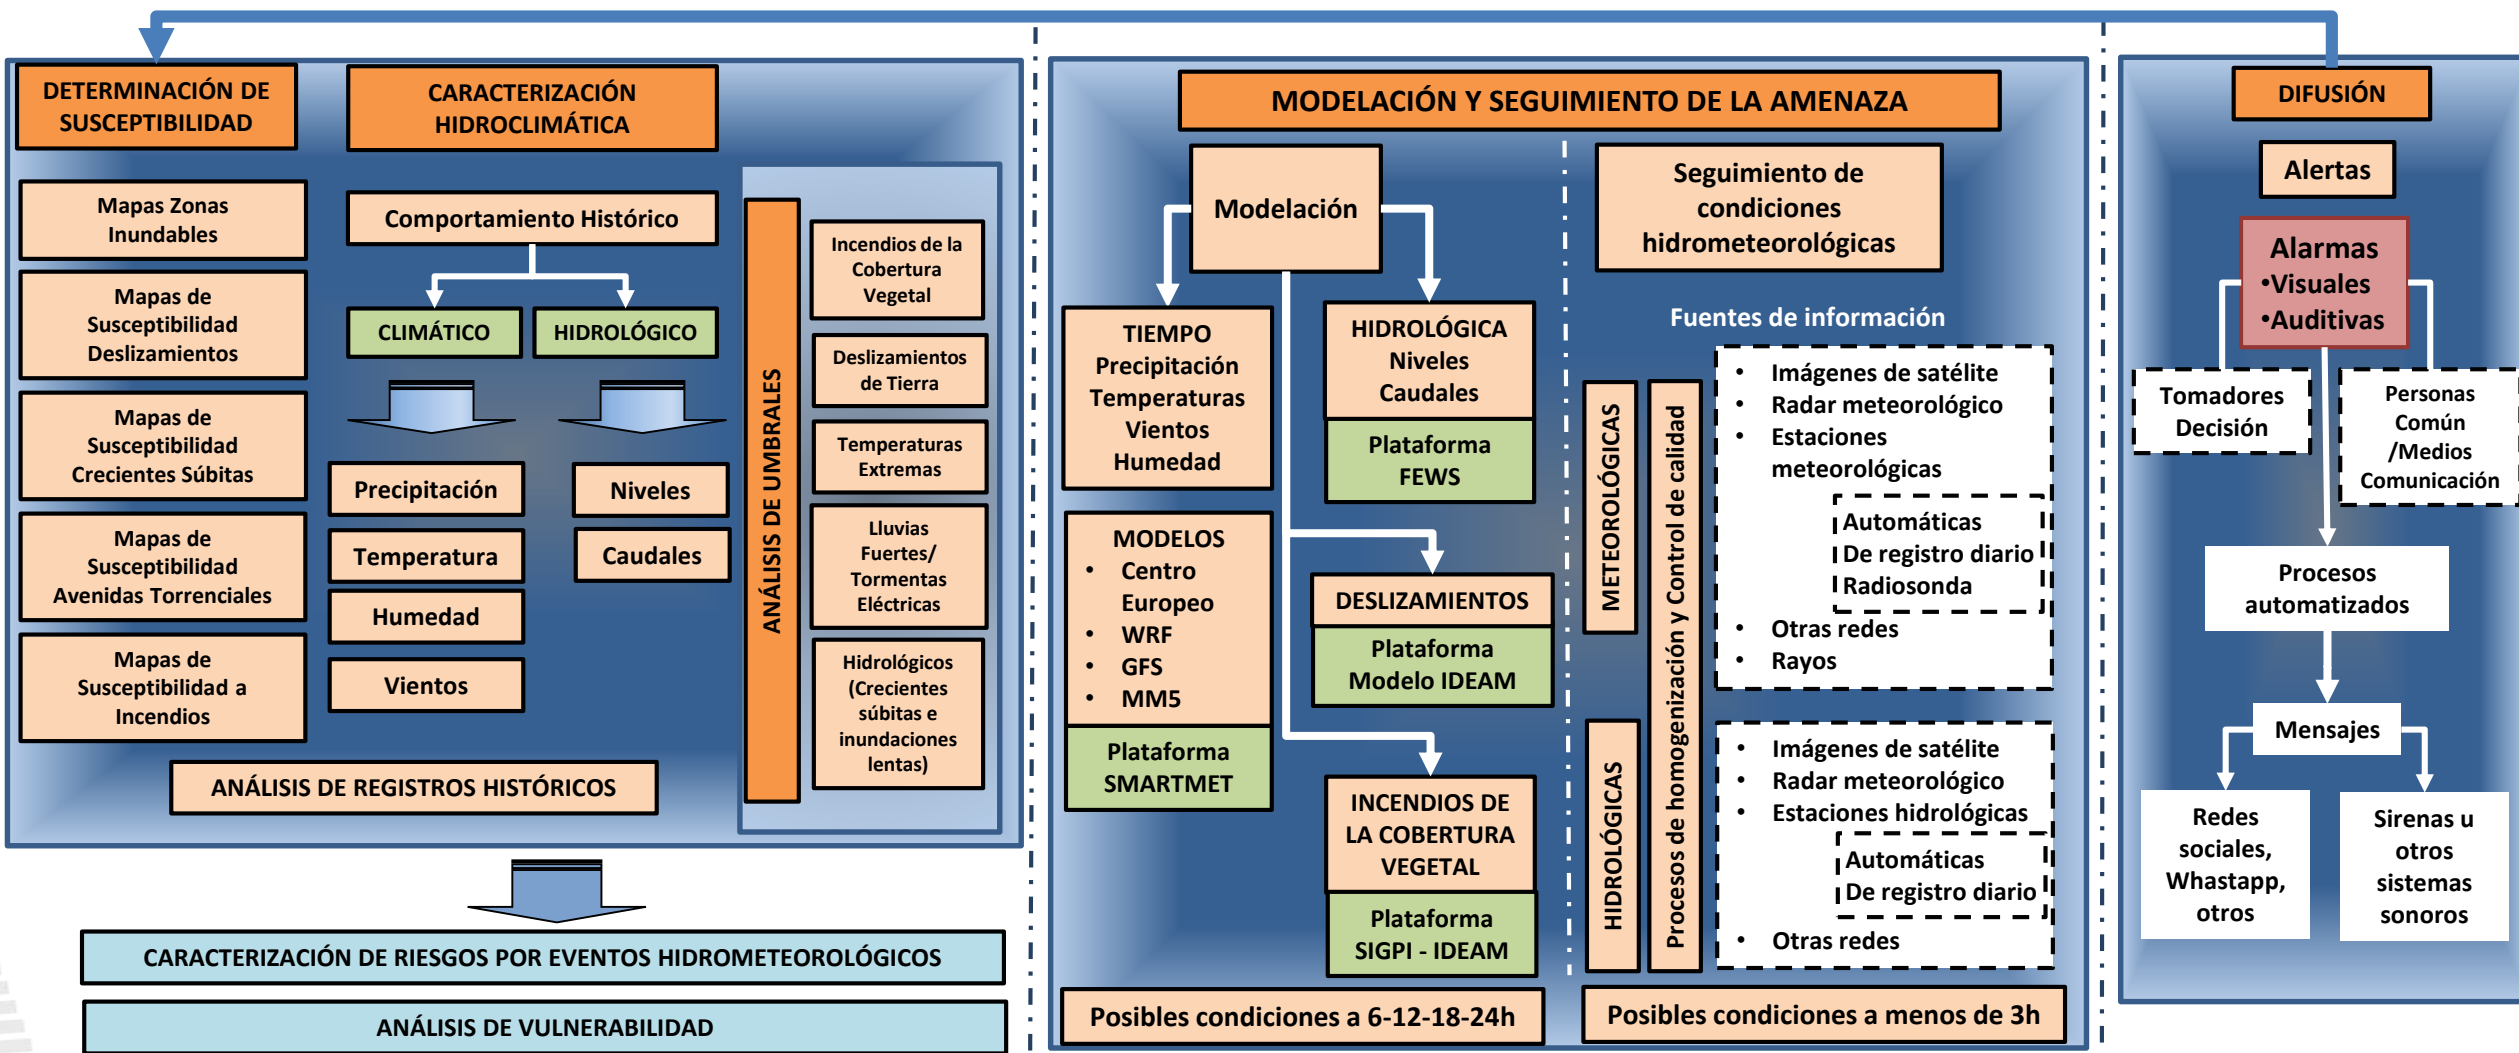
DETERMINACIÓN DE SUSCEPTIBILIDAD

CARACTERIZACIÓN HIDROCLIMÁTICA

Mapas Zonas Inundables

Mapas de Susceptibilidad Deslizamientos

Mapas de Susceptibilidad Crecientes Súbitas

Mapas de Susceptibilidad Avenidas Torrenciales

Mapas de Susceptibilidad a Incendios

Comportamiento Histórico

CLIMÁTICO

HIDROLÓGICO

Precipitación

Temperatura

Humedad

Vientos

Niveles

Caudales

ANÁLISIS DE UMBRALES

Incendios de la Cobertura Vegetal

Deslizamientos de Tierra

Temperaturas Extremas

Lluvias Fuertes/ Tormentas Eléctricas

Hidrológicos (Crecientes súbitas e inundaciones lentas)

ANÁLISIS DE REGISTROS HISTÓRICOS

CARACTERIZACIÓN DE RIESGOS POR EVENTOS HIDROMETEOROLÓGICOS

ANÁLISIS DE VULNERABILIDAD

MODELACIÓN Y SEGUIMIENTO DE LA AMENAZA

Modelación

TIEMPO
Precipitación
Temperaturas
Vientos
Humedad

MODELOS
• Centro Europeo
• WRF
• GFS
• MM5

Plataforma SMARTMET

HIDROLÓGICA
Niveles
Caudales

Plataforma FEWS

DESLIZAMIENTOS

Plataforma Modelo IDEAM

INCENDIOS DE LA COBERTURA VEGETAL

Plataforma SIGPI - IDEAM

Posibles condiciones a 6-12-18-24h

Seguimiento de condiciones hidrometeorológicas

Fuentes de información

METEOROLÓGICAS

HIDROLÓGICAS

Procesos de homogenización y Control de calidad

• Imágenes de satélite
• Radar meteorológico
• Estaciones meteorológicas
Automáticas
De registro diario
Radiosonda
• Otras redes
• Rayos

• Imágenes de satélite
• Radar meteorológico
• Estaciones hidrológicas
Automáticas
De registro diario
• Otras redes

Posibles condiciones a menos de 3h

DIFUSIÓN

Alertas

Alarmas
•Visuales
•Auditivas

Tomadores Decisión

Personas Común /Medios Comunicación

Procesos automatizados

Mensajes

Redes sociales, Whastapp, otros

Sirenas u otros sistemas sonoros